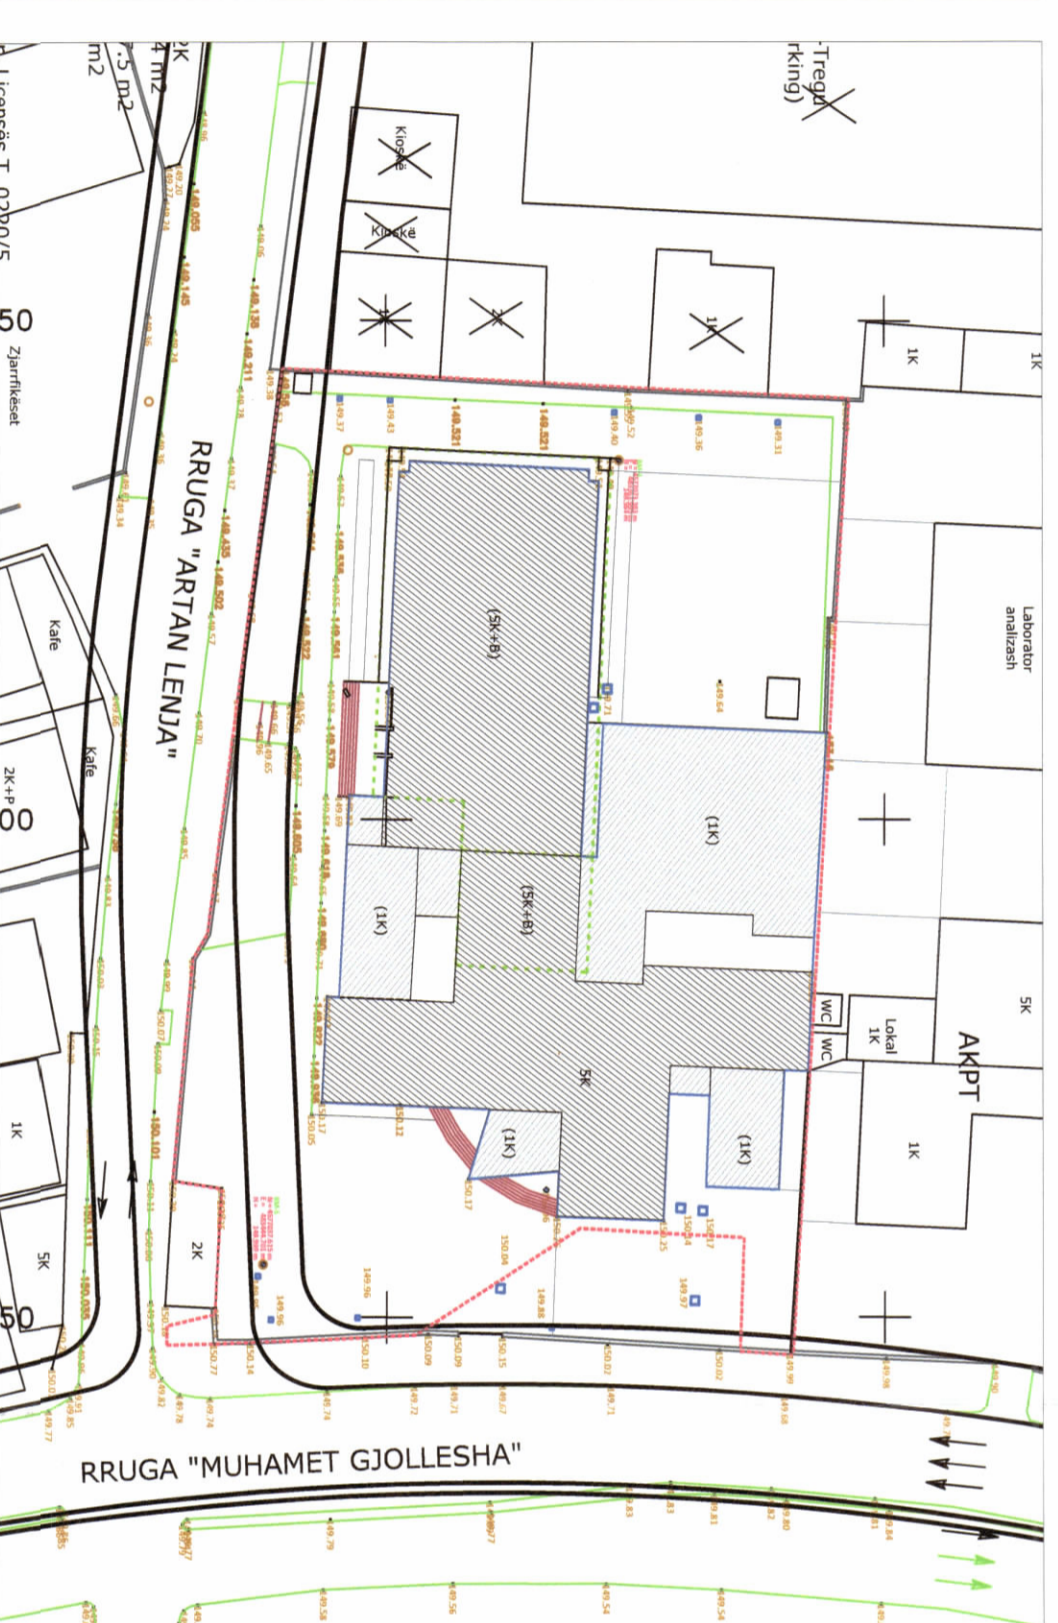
2K
4 m2
-5 m2
m2
Licencës T 0290/5
-Treg
rking)
Kioskë
Kioskë
1K
1K
1K
1K
1K
50
Zjarrfikëset
RRUGA "ARTAN LENJA"
Kafe
Kafe
2K+P
00
Laborator analizash
(5K+B)
(1K)
(5K+B)
(1K)
5K
(1K)
(1K)
WC
WC
Lokal 1K
AKPT
5K
1K
1K
5K
2K
50
RRUGA "MUHAMET GJOLLESHA"
149.145
149.138
149.211
149.521
149.521
149.435
149.502
149.522
149.605
150.101
150.111
150.035